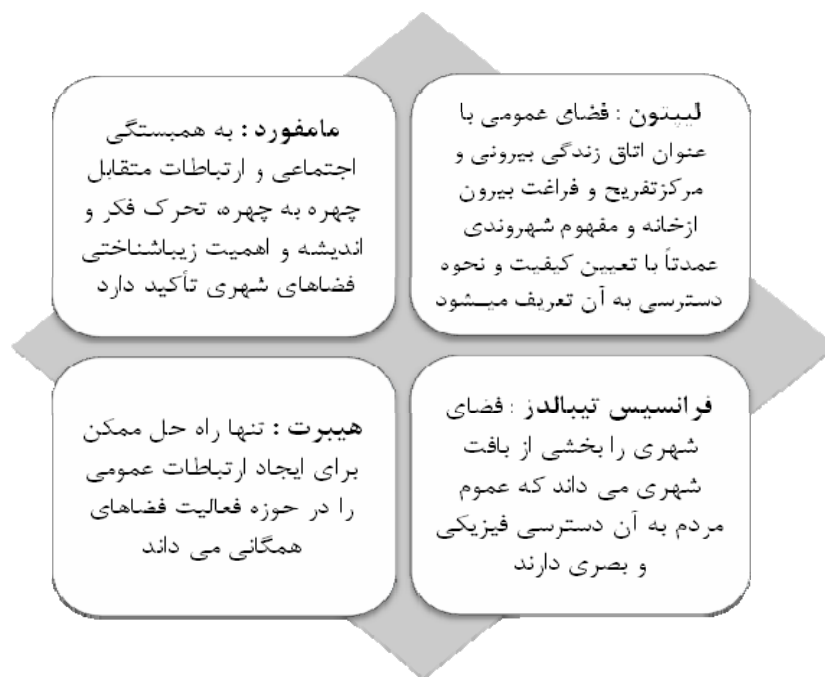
لیبتون : فضای عمومی با عنوان اتاق زندگی بیرونی و مرکزتفریح و فراغت بیرون ازخانه و مفهوم شهروندی عمدتاً با تعیین کیفیت و نحوه دسترسی به آن تعریف میشود

مامفورد : به همبستگی اجتماعی و ارتباطات متقابل چهره به چهره، تحرک فکر و اندیشه و اهمیت زیباشناختی فضاهای شهری تأکید دارد

فرانسیس تیبالدز : فضای شهری را بخشی از بافت شهری می داند که عموم مردم به آن دسترسی فیزیکی و بصری دارند

هیبرت : تنها راه حل ممکن برای ایجاد ارتباطات عمومی را در حوزه فعالیت فضاهای همگانی می داند